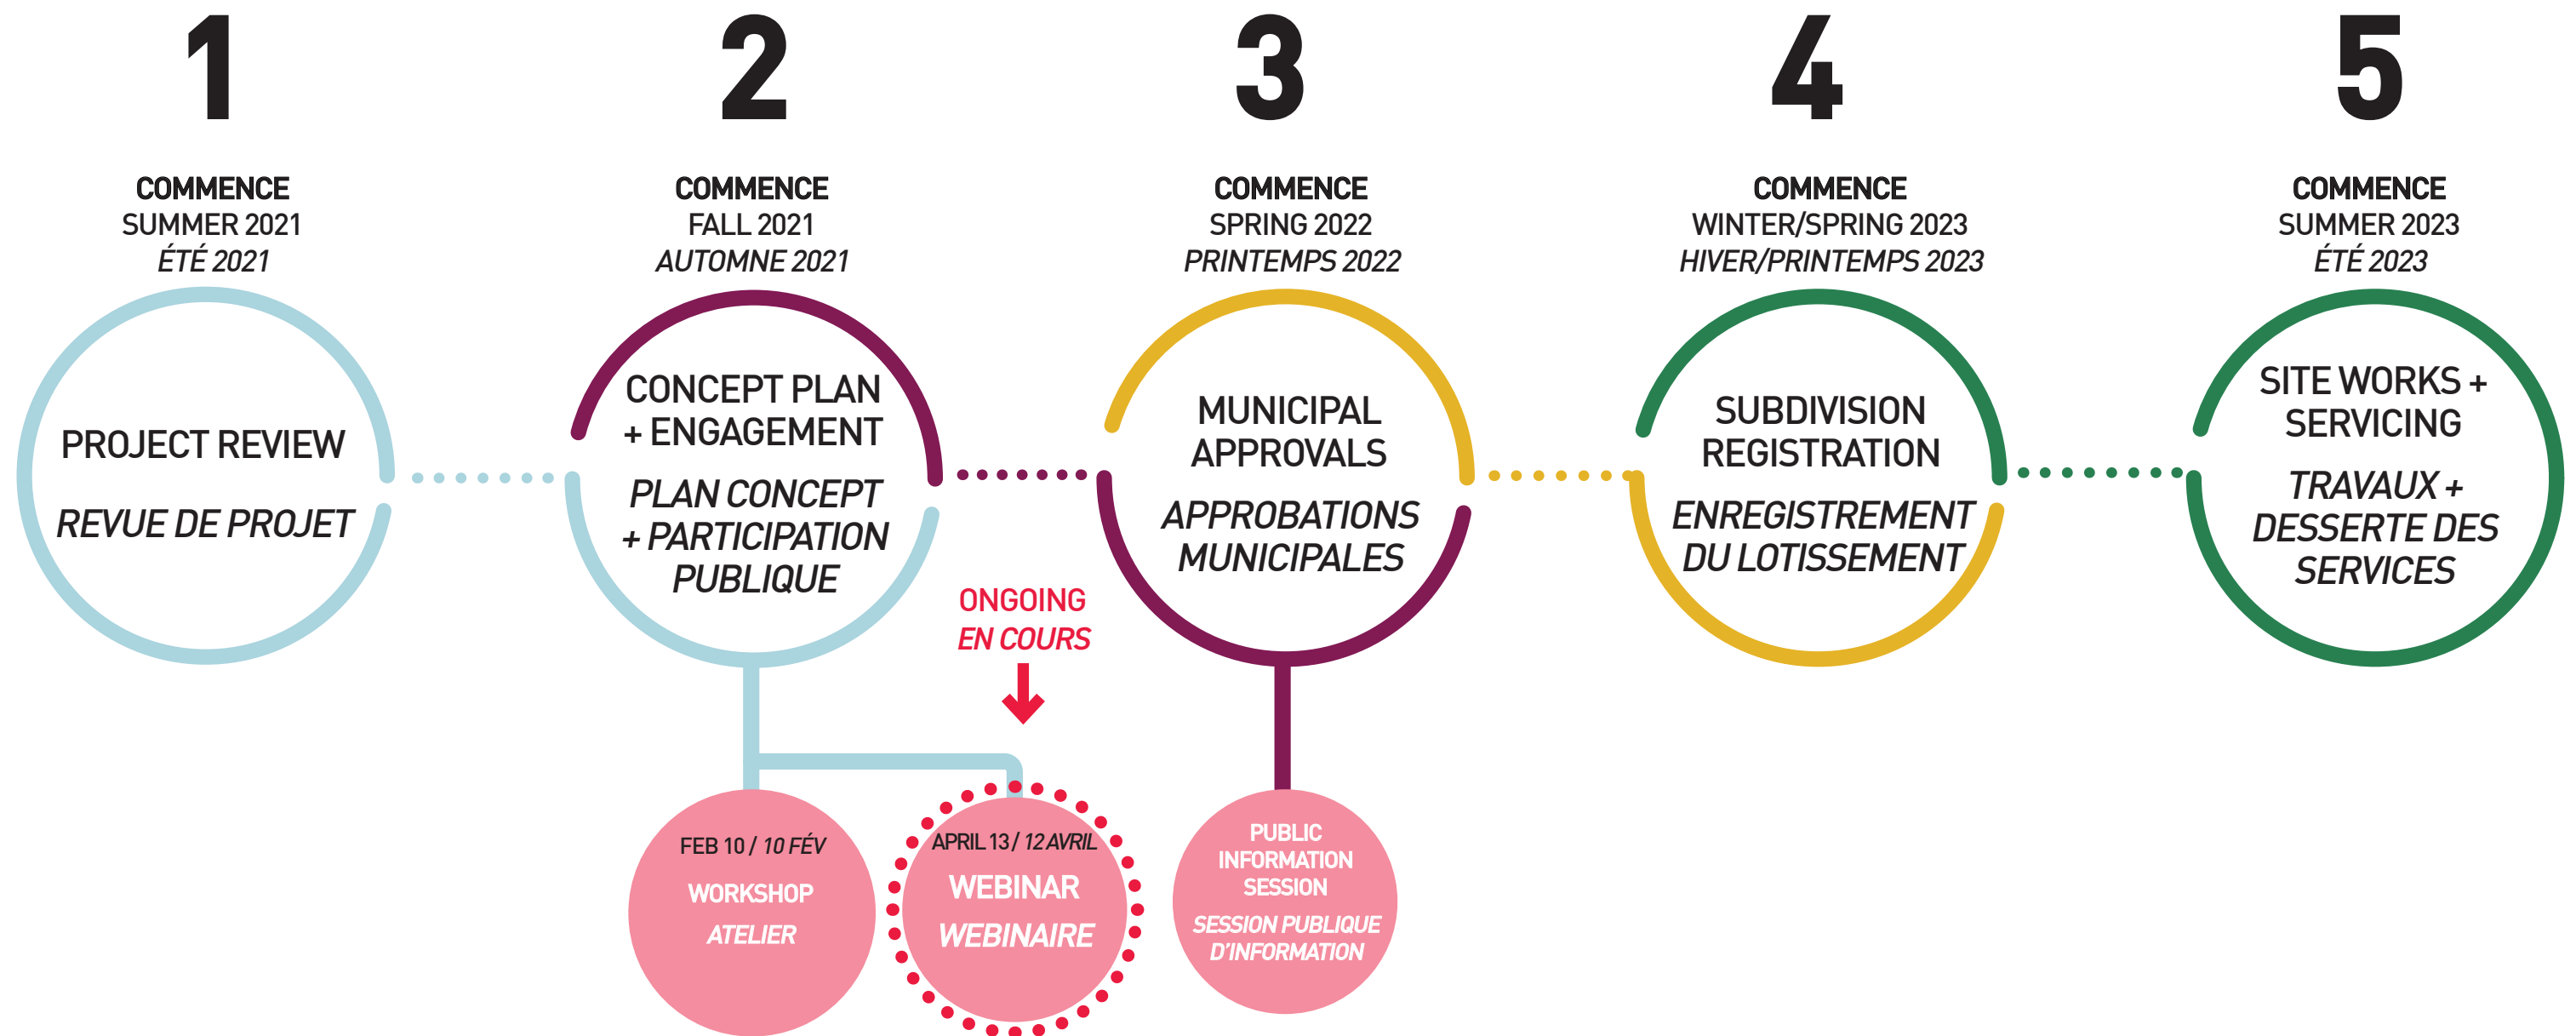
1

COMMENCE
SUMMER 2021
ÉTÉ 2021

PROJECT REVIEW
REVUE DE PROJET

2

COMMENCE
FALL 2021
AUTOMNE 2021

CONCEPT PLAN + ENGAGEMENT
PLAN CONCEPT + PARTICIPATION PUBLIQUE

FEB 10 / 10 FÉV
WORKSHOP
ATELIER

ONGOING
EN COURS

APRIL 13 / 12 AVRIL
WEBINAR
WEBINAIRE

3

COMMENCE
SPRING 2022
PRINTEMPS 2022

MUNICIPAL APPROVALS
APPROBATIONS MUNICIPALES

PUBLIC INFORMATION SESSION
SESSION PUBLIQUE D'INFORMATION

4

COMMENCE
WINTER/SPRING 2023
HIVER/PRINTEMPS 2023

SUBDIVISION REGISTRATION
ENREGISTREMENT DU LOTISSEMENT

5

COMMENCE
SUMMER 2023
ÉTÉ 2023

SITE WORKS + SERVICING
TRAVAUX + DESSERTE DES SERVICES